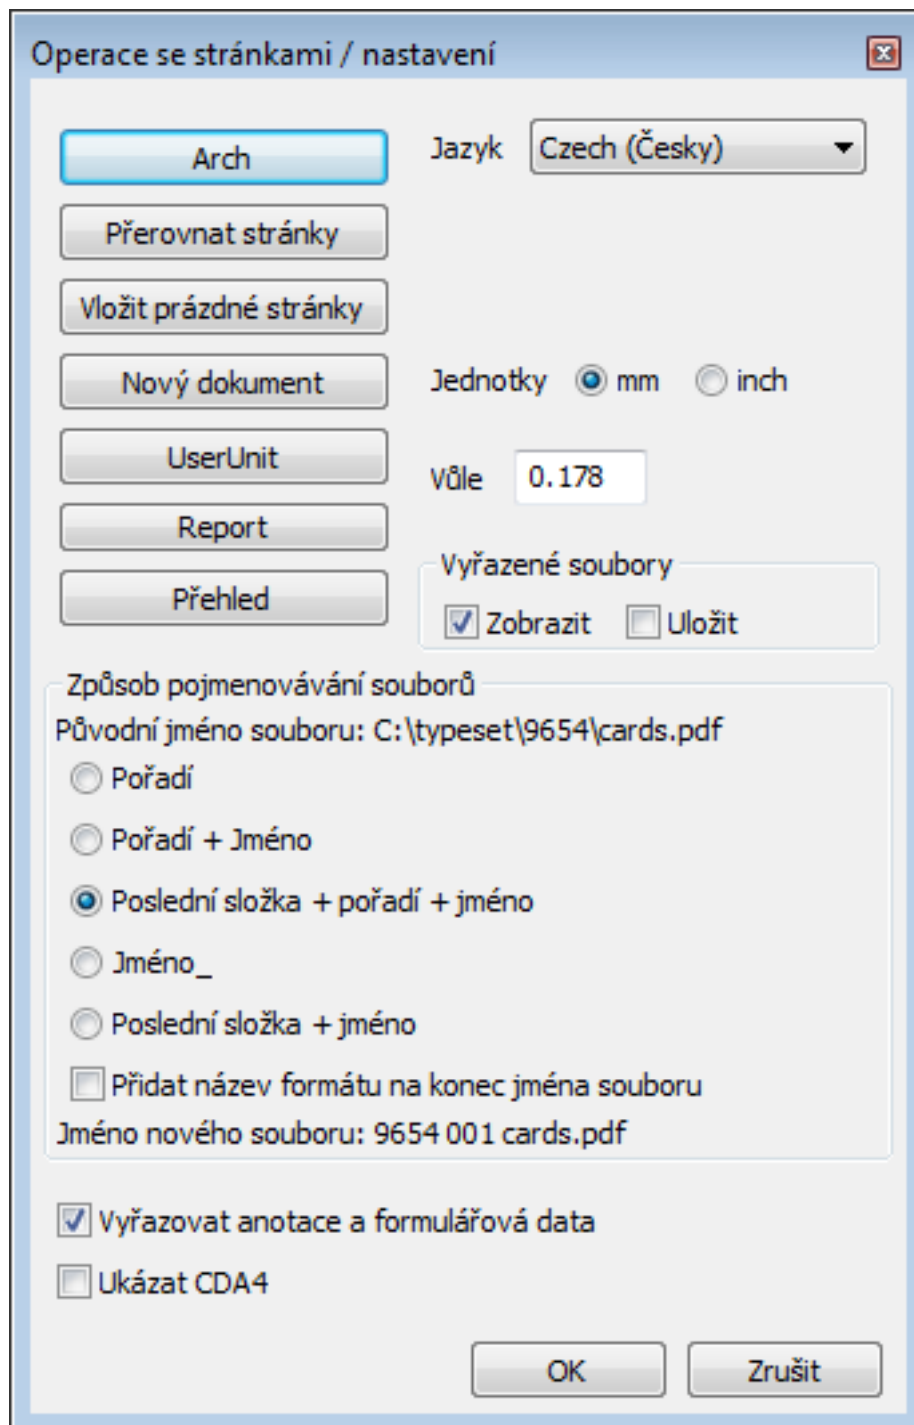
Operace se stránkami / nastavení

Arch

Jazyk Czech (Česky)

Přerovnat stránky

Vložit prázdné stránky

Nový dokument

Jednotky mm inch

UserUnit

Vůle 0.178

Report

Vyřazené soubory

Přehled

Zobrazit Uložit

Způsob pojmenovávání souborů

Původní jméno souboru: C:\typeset\9654\cards.pdf

Pořadí

Pořadí + Jméno

Poslední složka + pořadí + jméno

Jméno_

Poslední složka + jméno

Přidat název formátu na konec jména souboru

Jméno nového souboru: 9654 001 cards.pdf

Vyřazovat anotace a formulářová data

Ukázat CDA4

OK

Zrušit